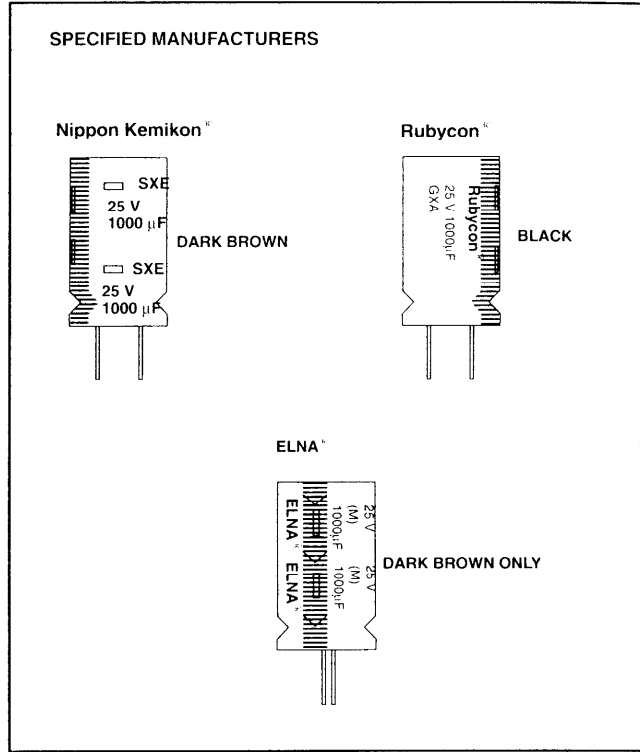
SPECIFIED MANUFACTURERS

Nippon Kemikon ®

SXE
25 V
1000 μF

SXE
25 V
1000 μF

DARK BROWN

Rubycon ®

Rubycon
25 V 1000μF
GXA

BLACK

ELNA ®

25 V
(M)
1000μF
ELNA ®

25 V
(M)
1000μF
ELNA ®

DARK BROWN ONLY